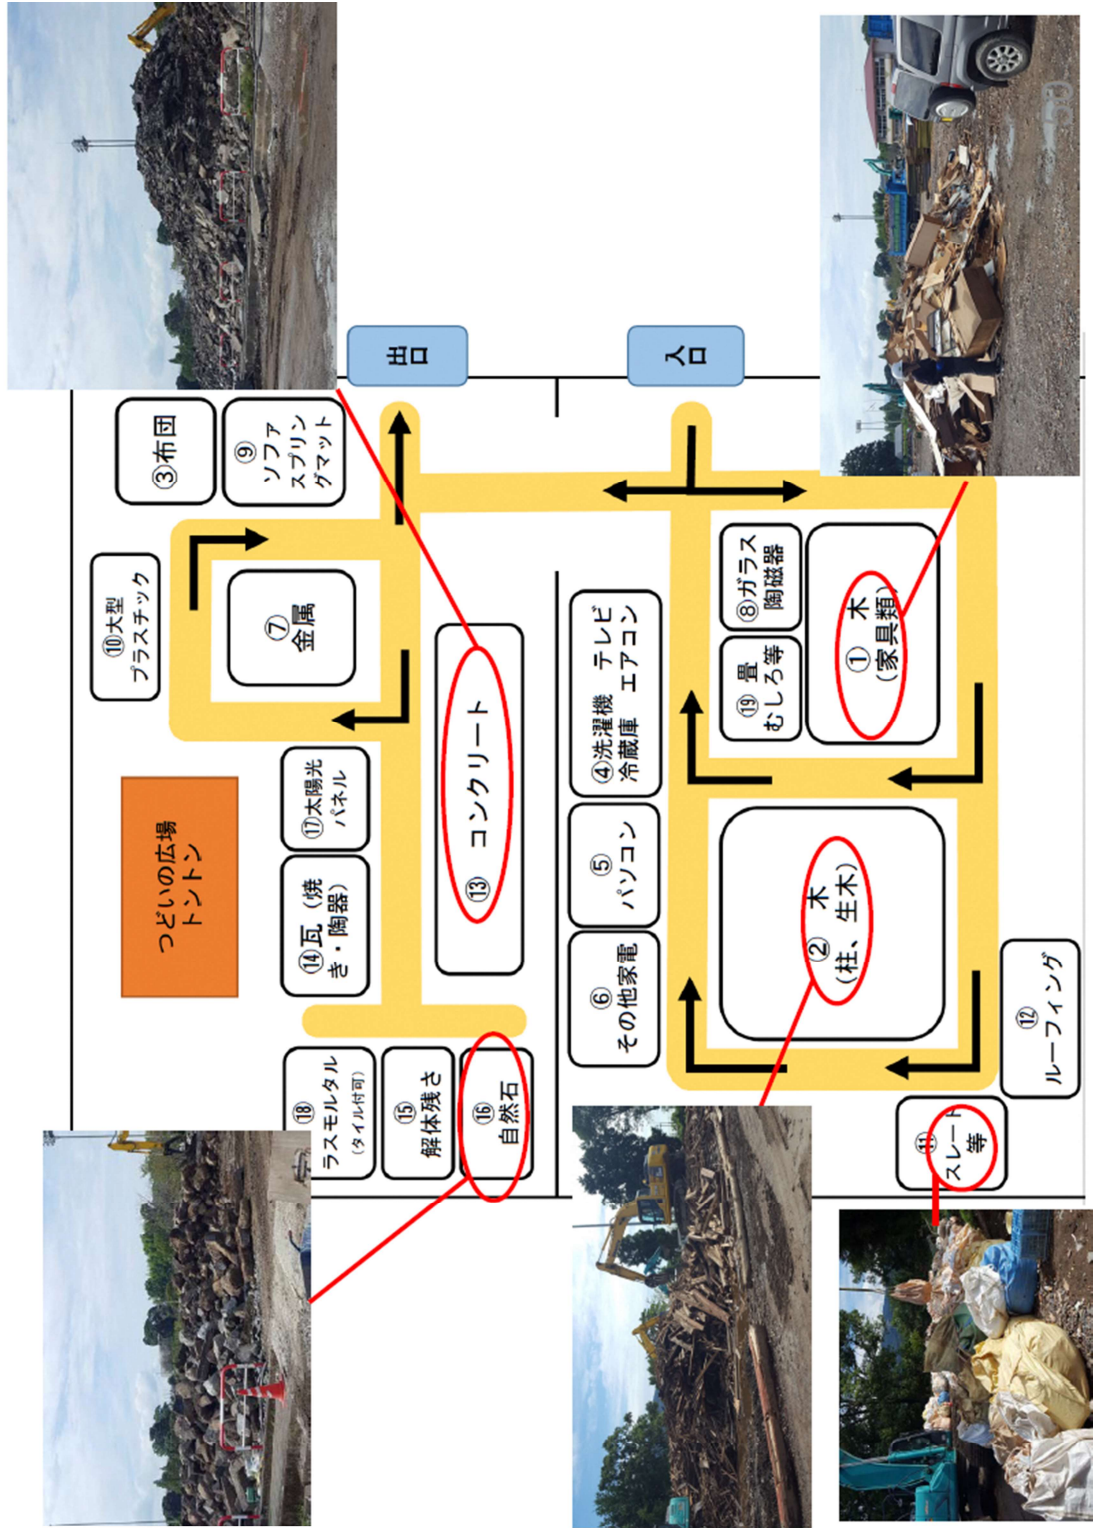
出口

入口

③布団

⑨ソファ スプリングマット

⑩大型 プラスチック

⑦金属

⑬コンクリート

⑰太陽光パネル

つどいの広場 トントン

⑭瓦（焼き・陶器）

⑱ラスモルタル（タイル付可）

⑮解体残さ

⑯自然石

⑧ガラス 陶磁器

⑲畳 むしろ等

①木（家具類）

④洗濯機 テレビ 冷蔵庫 エアコン

⑤パソコン

⑥その他家電

②木（柱、生木）

⑫ルーフィング

⑪スレート等